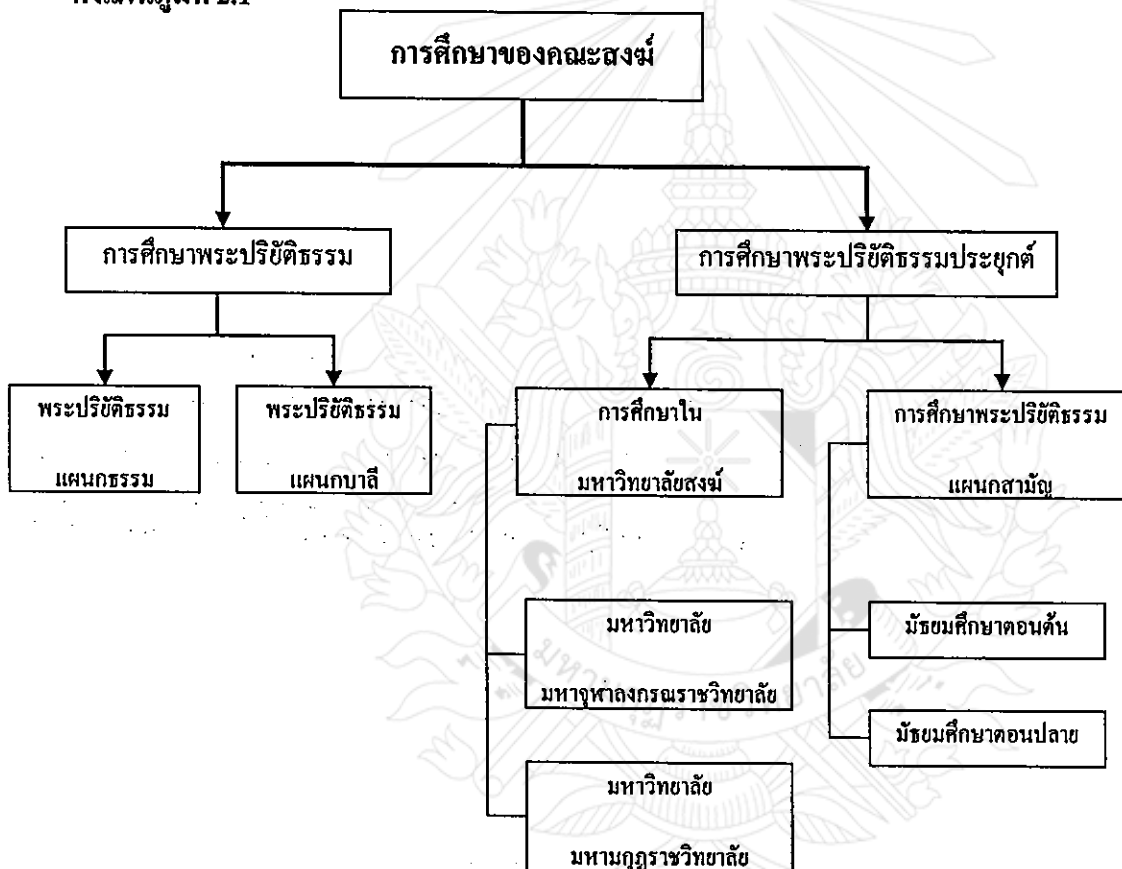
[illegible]

การศึกษาของคณะสงฆ์

การศึกษาพระปริยัติธรรม

การศึกษาพระปริยัติธรรมประยุกต์

พระปริยัติธรรม แผนกธรรม

พระปริยัติธรรม แผนกบาลี

การศึกษาใน มหาวิทยาลัยสงฆ์

การศึกษาพระปริยัติธรรม แผนกสามัญ

มหาวิทยาลัย มหาจุฬาลงกรณราชวิทยาลัย

มัธยมศึกษาตอนต้น

มัธยมศึกษาตอนปลาย

มหาวิทยาลัย มหามกุฏราชวิทยาลัย